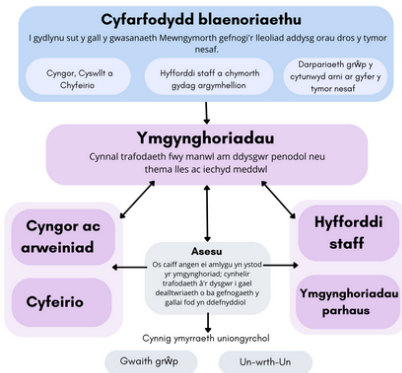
Cyfarfodydd blaenoriaethu

I gydlynu sut y gall y gwasanaeth Mewngymorth gefnogi'r lleoliad addysg orau dros y tymor nesaf.

Cyngor, Cyswllt a Chyfeirio

Hyfforddi staff a chymorth gydag argymhellion

Darpariaeth grŵp y cytunwyd arni ar gyfer y tymor nesaf

Ymgynghoriadau

Cynnal trafodaeth fwy manwl am ddysgwr penodol neu thema lles ac iechyd meddwl

Cyngor ac arweiniad

Cyfeirio

Asesu

Os caiff angen ei amlygu yn ystod yr ymgynghoriad; cynhelir trafodaeth â'r dysgwr i gael dealltwriaeth o ba gefnogaeth y gallai fod yn ddefnyddiol

Hyfforddi staff

Ymgynghoriadau parhaus

Cynnig ymyrraeth uniongyrchol

Gwaith grŵp

Un-wrth-Un